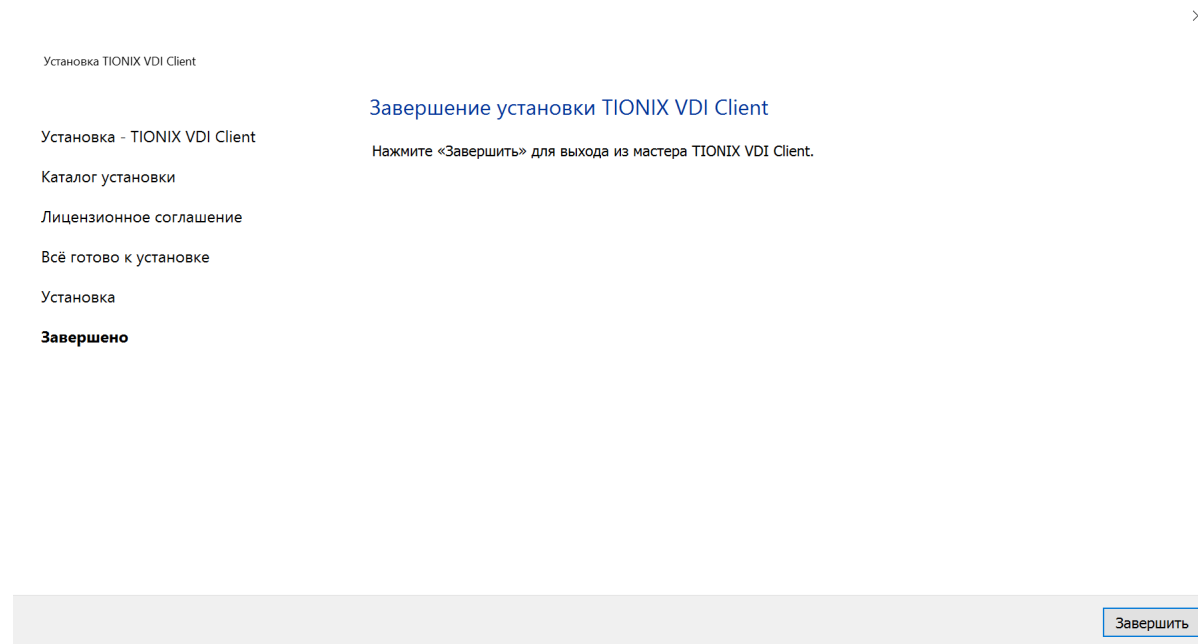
Установка TIONIX VDI Client

Установка - TIONIX VDI Client

Каталог установки

Лицензионное соглашение

Всё готово к установке

Установка

**Завершено**

Завершение установки TIONIX VDI Client

Нажмите «Завершить» для выхода из мастера TIONIX VDI Client.

Завершить